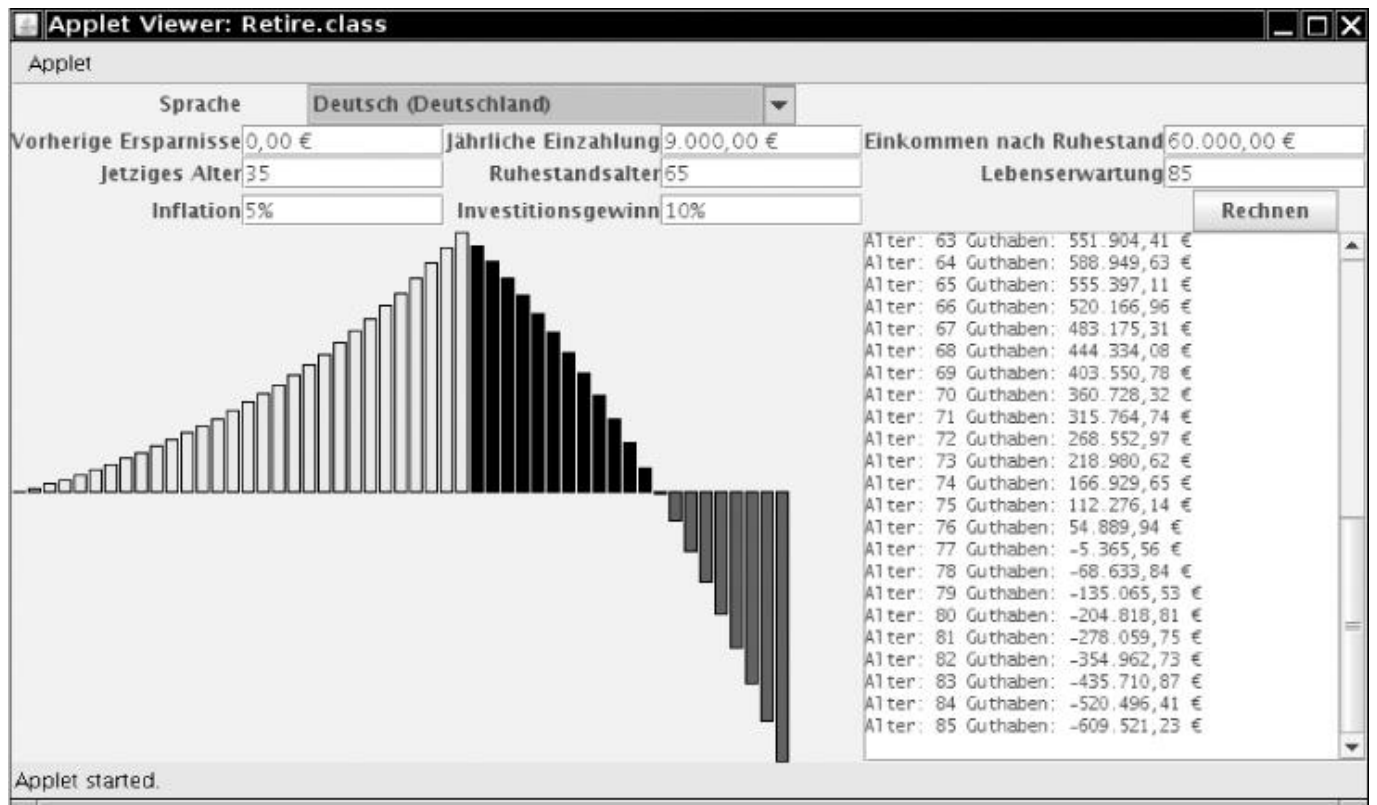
Applet Viewer: Retire.class

Applet

Sprache Deutsch (Deutschland)

Vorherige Ersparnisse 0,00 €
Jährliche Einzahlung 9.000,00 €
Einkommen nach Ruhestand 60.000,00 €
Jetziges Alter 35
Ruhestandsalter 65
Lebenserwartung 85
Inflation 5%
Investitionsgewinn 10%

Rechnen

Alter: 63 Guthaben: 551.904,41 €
Alter: 64 Guthaben: 588.949,63 €
Alter: 65 Guthaben: 555.397,11 €
Alter: 66 Guthaben: 520.166,96 €
Alter: 67 Guthaben: 483.175,31 €
Alter: 68 Guthaben: 444.334,08 €
Alter: 69 Guthaben: 403.550,78 €
Alter: 70 Guthaben: 360.728,32 €
Alter: 71 Guthaben: 315.764,74 €
Alter: 72 Guthaben: 268.552,97 €
Alter: 73 Guthaben: 218.980,62 €
Alter: 74 Guthaben: 166.929,65 €
Alter: 75 Guthaben: 112.276,14 €
Alter: 76 Guthaben: 54.889,94 €
Alter: 77 Guthaben: -5.365,56 €
Alter: 78 Guthaben: -68.633,84 €
Alter: 79 Guthaben: -135.065,53 €
Alter: 80 Guthaben: -204.818,81 €
Alter: 81 Guthaben: -278.059,75 €
Alter: 82 Guthaben: -354.962,73 €
Alter: 83 Guthaben: -435.710,87 €
Alter: 84 Guthaben: -520.496,41 €
Alter: 85 Guthaben: -609.521,23 €

Applet started.